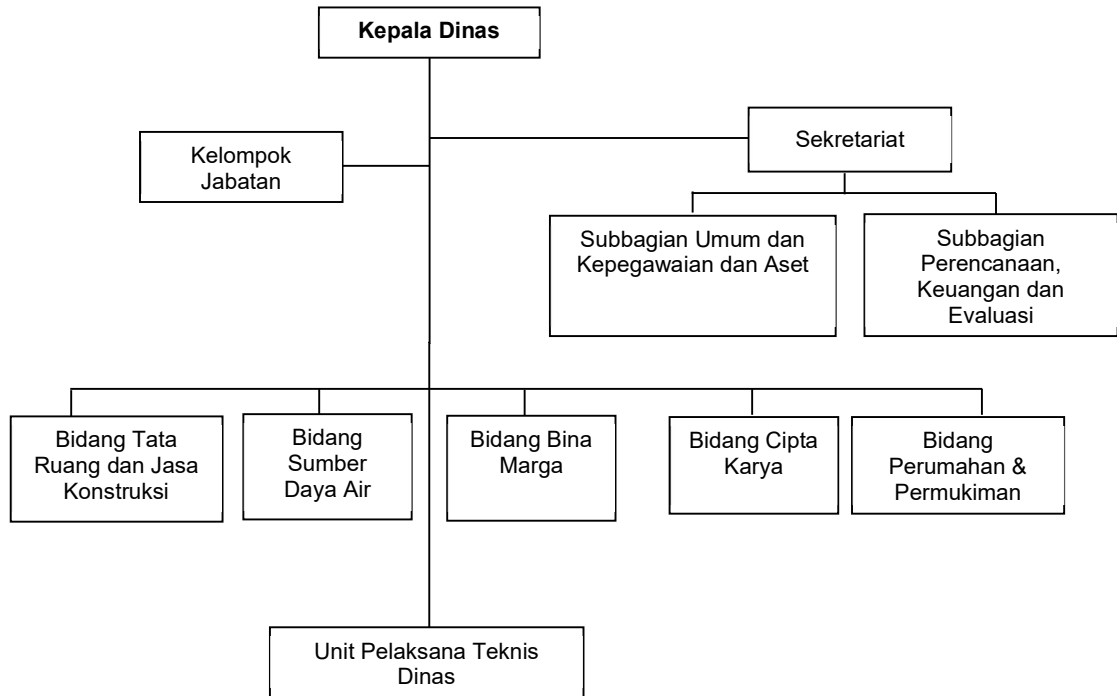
Kepala Dinas

Kelompok Jabatan

Sekretariat

Subbagian Umum dan Kepegawaian dan Aset

Subbagian Perencanaan, Keuangan dan Evaluasi

Bidang Tata Ruang dan Jasa Konstruksi

Bidang Sumber Daya Air

Bidang Bina Marga

Bidang Cipta Karya

Bidang Perumahan & Permukiman

Unit Pelaksana Teknis Dinas